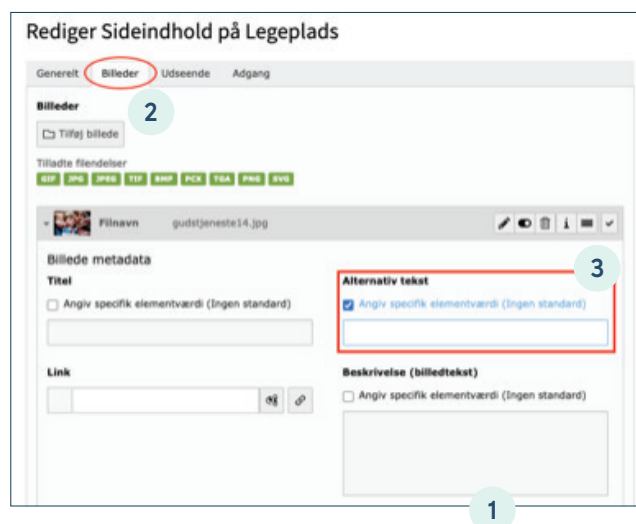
Rediger Sideindhold på Legeplads

Generelt | Billeder | Udseende | Adgang

2

Billeder

Tilføj billede

Tilladte filendelser

GIF JPG JPEG TIF BMP PCX TGA PNG SVG

Filnavn gudstjeneste14.jpg

Billede metadata

Titel

Angiv specifik elementværdi (Ingen standard)

Alternativ tekst

3

Angiv specifik elementværdi (Ingen standard)

Link

Beskrivelse (billedtekst)

Angiv specifik elementværdi (Ingen standard)

1